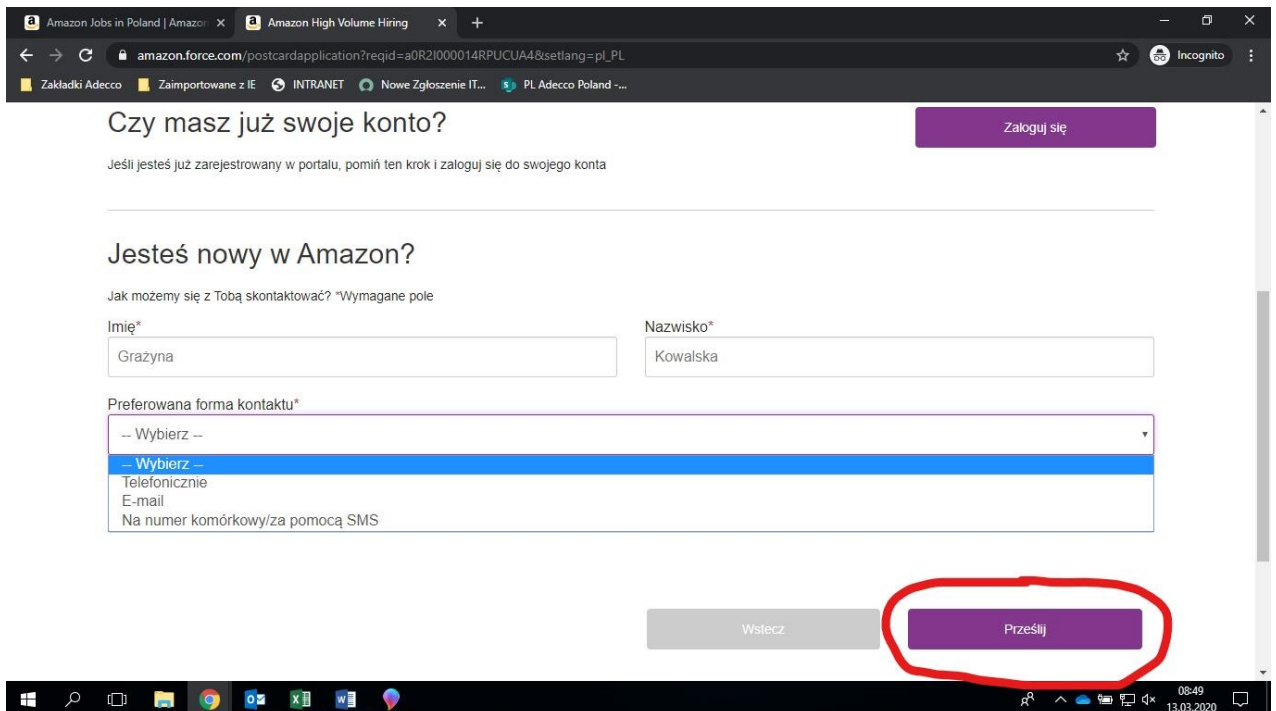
Amazon Jobs in Poland | Amazon
Amazon High Volume Hiring
amazon.force.com/postcardapplication?reqid=a0R2I000014RPUCUA4&setlang=pl_PL
Incognito
Zakładki Adecco
Zaimportowane z IE
INTRANET
Nowe Zgłoszenie IT...
PL Adecco Poland -...

Czy masz już swoje konto?
Zaloguj się
Jeśli jesteś już zarejestrowany w portalu, pomiń ten krok i zaloguj się do swojego konta

Jesteś nowy w Amazon?
Jak możemy się z Tobą skontaktować? *Wymagane pole
Imię*
Grażyna
Nazwisko*
Kowalska
Preferowana forma kontaktu*
-- Wybierz --
-- Wybierz --
Telefonicznie
E-mail
Na numer komórkowy/za pomocą SMS

Wstecz
Prześlij

08:49
13.03.2020